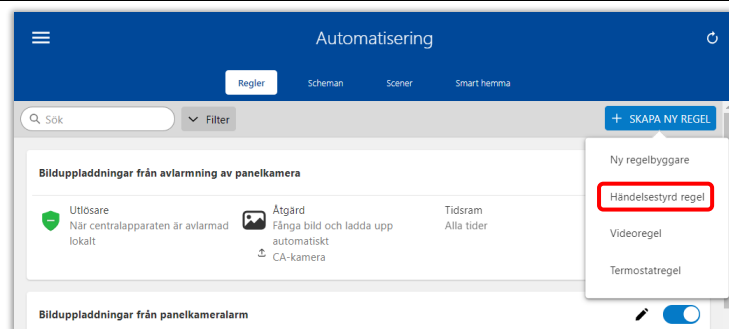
Automatisering

Regler
Scheman
Scener
Smart hemma

Sök
Filter
+ SKAPA NY REGEL

Ny regelbyggare
Händelsestyrd regel
Videoregel
Termostatregel

Bilduppladdningar från avlarmning av panelkamera

Utlösare
När centralapparaten är avlarmad lokalt

Åtgärd
Fånga bild och ladda upp automatiskt
CA-kamera

Tidsram
Alla tider

Bilduppladdningar från panelkameralarm